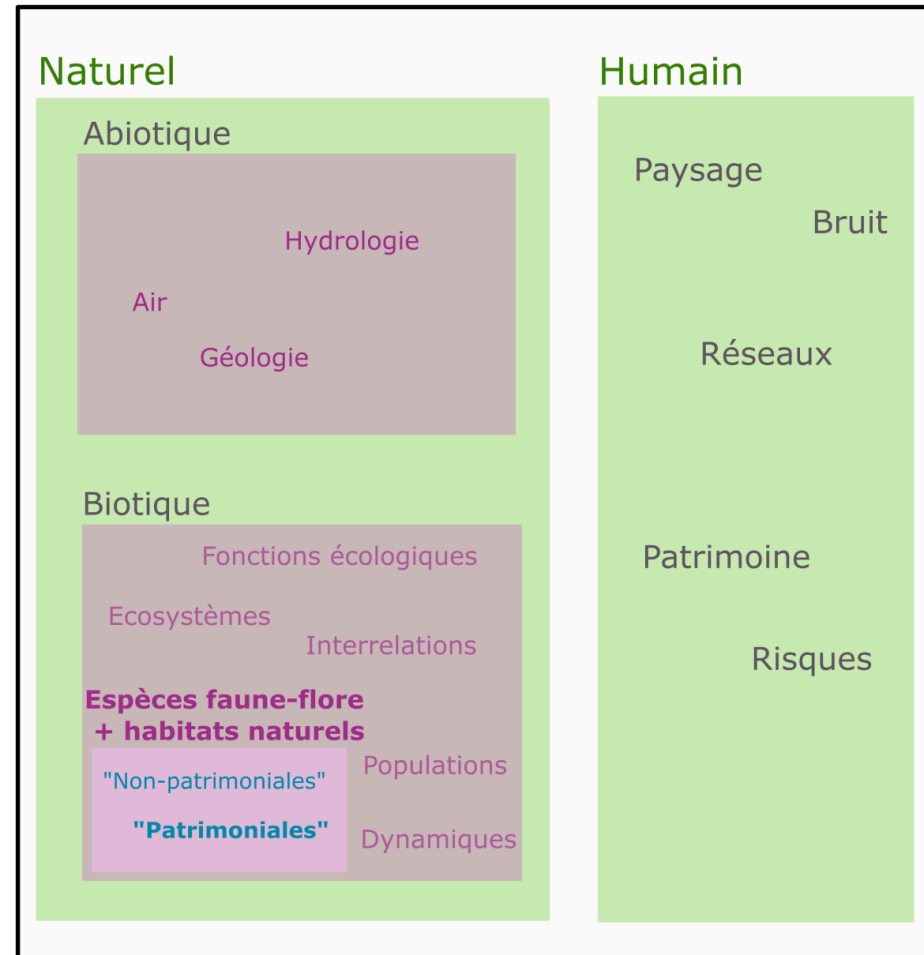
Naturel

Abiotique

Hydrologie

Air

Géologie

Biotique

Fonctions écologiques

Ecosystèmes

Interrelations

**Espèces faune-flore + habitats naturels**

"Non-patrimoniales"

**"Patrimoniales"**

Populations

Dynamiques

Humain

Paysage

Bruit

Réseaux

Patrimoine

Risques